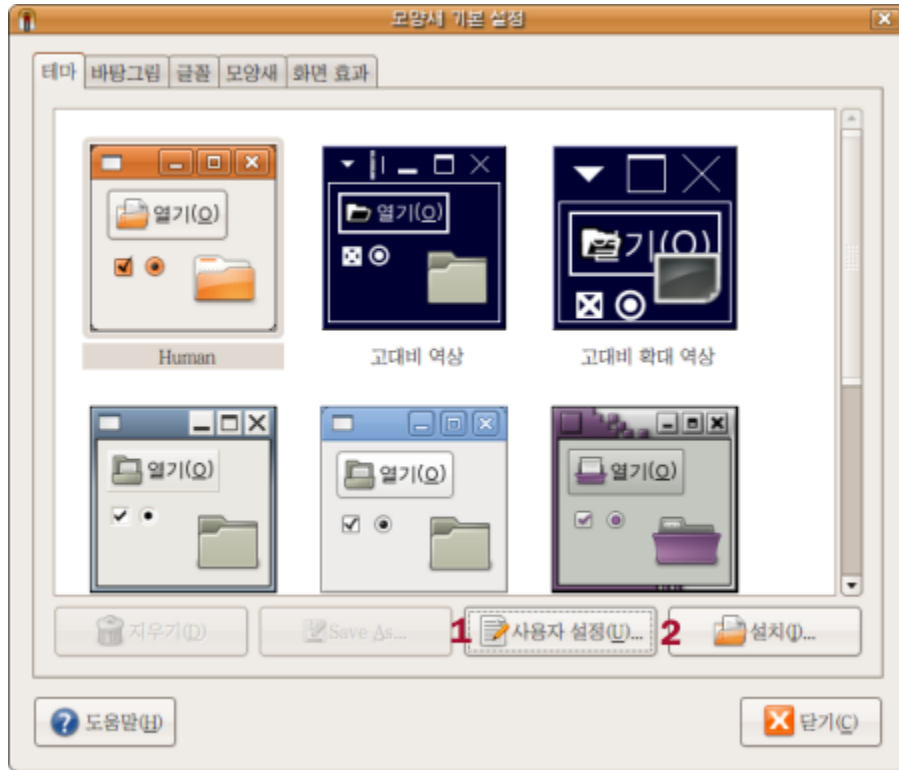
모양새 기본 설정

테마 | 바탕그림 | 글꼴 | 모양새 | 화면 효과

열기(O)

Human

열기(O)

고대비 역상

열기(O)

고대비 확대 역상

열기(O)

열기(O)

열기(O)

지우기(D)

Save As...

1 사용자 설정(U)...

2 설치(I)...

도움말(H)

닫기(C)